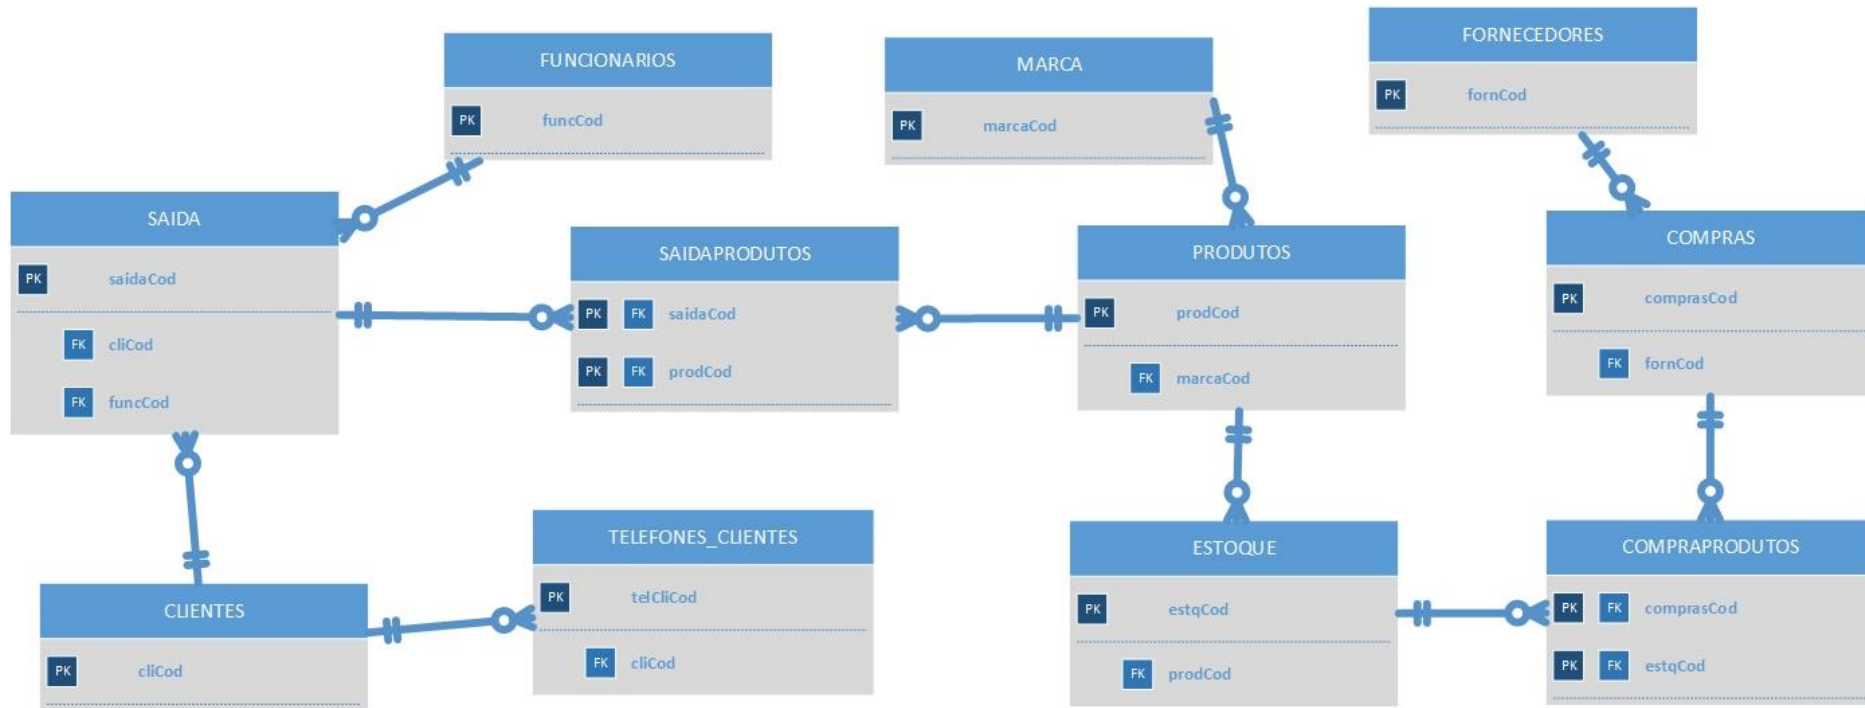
FUNCIONARIOS
PK funcCod

MARCA
PK marcaCod

FORNECEDORES
PK fornCod

SAIDA
PK saidaCod
FK cliCod
FK funcCod

SAIDAPRODUTOS
PK FK saidaCod
PK FK prodCod

PRODUTOS
PK prodCod
FK marcaCod

COMPRAS
PK comprasCod
FK fornCod

TELEFONES_CLIENTES
PK telCliCod
FK cliCod

CLIENTES
PK cliCod

ESTOQUE
PK estqCod
FK prodCod

COMPRAPRODUTOS
PK FK comprasCod
PK FK estqCod